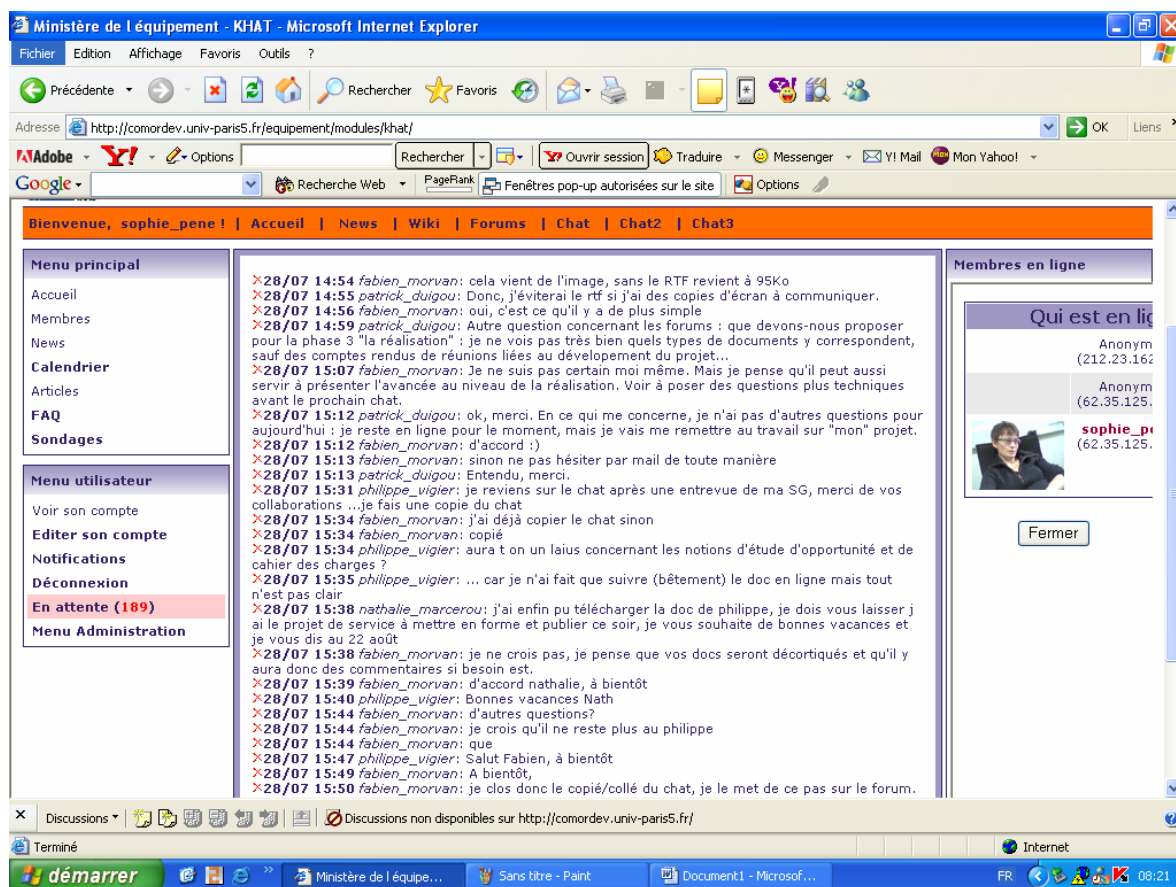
Ministère de l équipement - KHAT - Microsoft Internet Explorer

Fichier Edition Affichage Favoris Outils ?

Précédente Rechercher Favoris

Adresse http://comordev.univ-paris5.fr/equipement/modules/khat/ OK Liens

Adobe Y! Options Rechercher Ouvrir session Traduire Messenger Y! Mail Mon Yahoo!

Google Recherche Web PageRank Fenêtres pop-up autorisées sur le site Options

Bienvenue, sophie_pene ! | Accueil | News | Wiki | Forums | Chat | Chat2 | Chat3

Menu principal
Accueil
Membres
News
Calendrier
Articles
FAQ
Sondages

Menu utilisateur
Voir son compte
Editer son compte
Notifications
Déconnexion
En attente (189)
Menu Administration

×28/07 14:54 fabien_morvan: cela vient de l'image, sans le RTF revient à 95Ko
×28/07 14:55 patrick_duigou: Donc, j'éviterai le rtf si j'ai des copies d'écran à communiquer.
×28/07 14:56 fabien_morvan: oui, c'est ce qu'il y a de plus simple
×28/07 14:59 patrick_duigou: Autre question concernant les forums : que devons-nous proposer pour la phase 3 "la réalisation" : je ne vois pas très bien quels types de documents y correspondent, sauf des comptes rendus de réunions liées au dévelopement du projet...
×28/07 15:07 fabien_morvan: Je ne suis pas certain moi même. Mais je pense qu'il peut aussi servir à présenter l'avancée au niveau de la réalisation. Voir à poser des questions plus techniques avant le prochain chat.
×28/07 15:12 patrick_duigou: ok, merci. En ce qui me concerne, je n'ai pas d'autres questions pour aujourd'hui : je reste en ligne pour le moment, mais je vais me remettre au travail sur "mon" projet.
×28/07 15:12 fabien_morvan: d'accord :)
×28/07 15:13 fabien_morvan: sinon ne pas hésiter par mail de toute manière
×28/07 15:13 patrick_duigou: Entendu, merci.
×28/07 15:31 philippe_vigier: je reviens sur le chat après une entrevue de ma SG, merci de vos collaborations ...je fais une copie du chat
×28/07 15:34 fabien_morvan: j'ai déjà copier le chat sinon
×28/07 15:34 fabien_morvan: copié
×28/07 15:34 philippe_vigier: aura t on un laius concernant les notions d'étude d'opportunité et de cahier des charges ?
×28/07 15:35 philippe_vigier: ... car je n'ai fait que suivre (bêtement) le doc en ligne mais tout n'est pas clair
×28/07 15:38 nathalie_marcerou: j'ai enfin pu télécharger la doc de philippe, je dois vous laisser j ai le projet de service à mettre en forme et publier ce soir, je vous souhaite de bonnes vacances et je vous dis au 22 août
×28/07 15:38 fabien_morvan: je ne crois pas, je pense que vos docs seront décortiqués et qu'il y aura donc des commentaires si besoin est.
×28/07 15:39 fabien_morvan: d'accord nathalie, à bientôt
×28/07 15:40 philippe_vigier: Bonnes vacances Nath
×28/07 15:44 fabien_morvan: d'autres questions?
×28/07 15:44 fabien_morvan: je crois qu'il ne reste plus au philippe
×28/07 15:44 fabien_morvan: que
×28/07 15:47 philippe_vigier: Salut Fabien, à bientôt
×28/07 15:49 fabien_morvan: A bientôt,
×28/07 15:50 fabien_morvan: je clos donc le copié/collé du chat, je le met de ce pas sur le forum.

Membres en ligne
Qui est en li
Anonym
(212.23.162
Anonym
(62.35.125.
sophie_p
(62.35.125.
Fermer

Discussions Discussions non disponibles sur http://comordev.univ-paris5.fr/

Terminé Internet

démarrer Ministère de l équipe... Sans titre - Paint Document1 - Microsof... FR 08:21